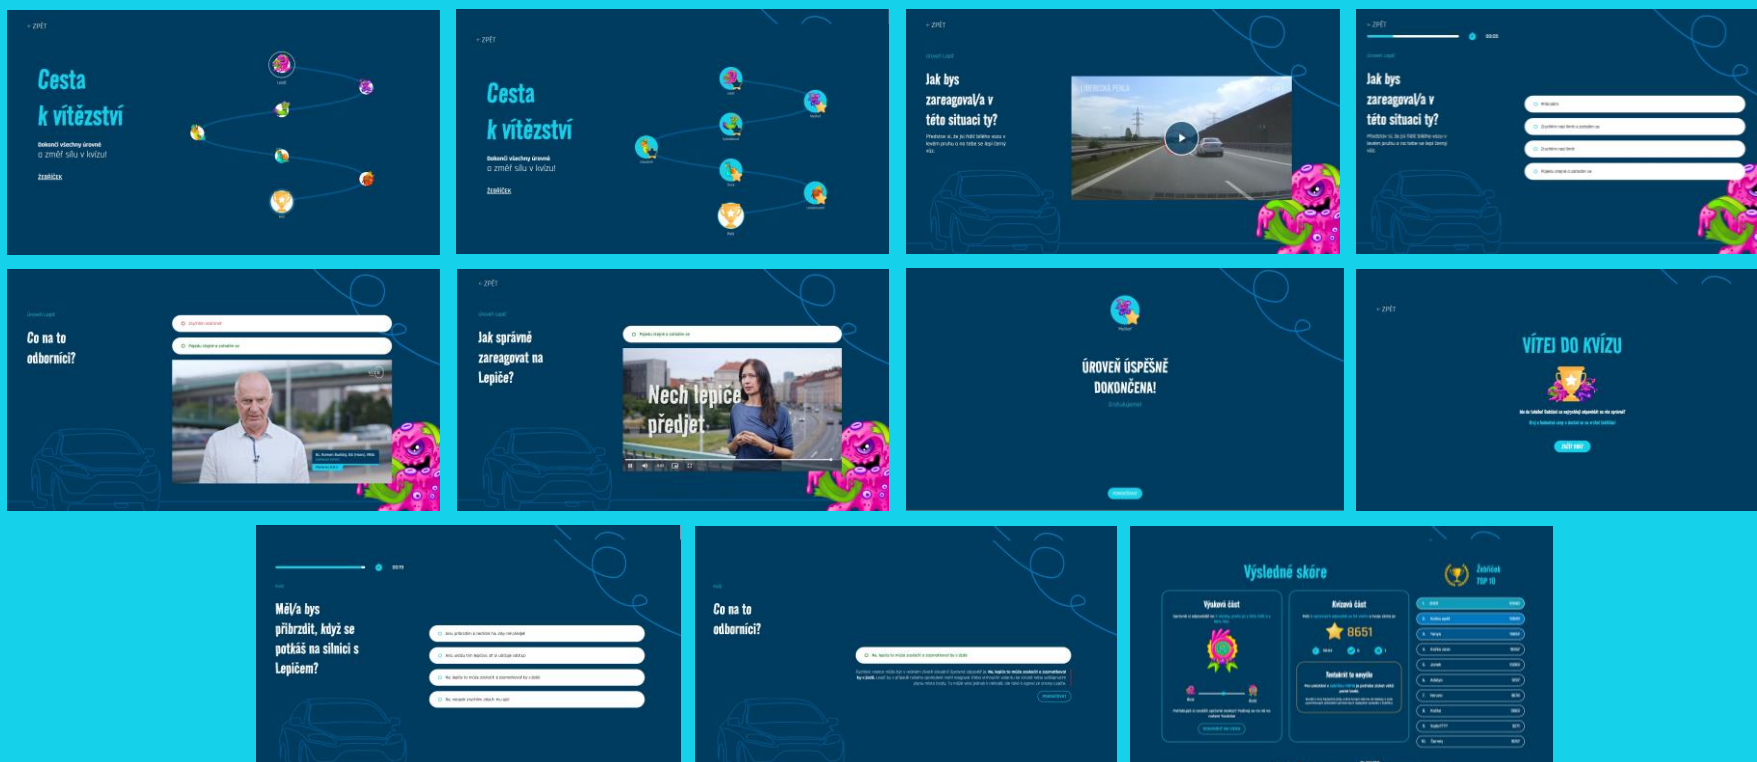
< ZPĚT

Cesta k vítězství

Dokonči všechny úrovně a změř sílu v kvízu!

ŽEBŘÍČEK

< ZPĚT

Cesta k vítězství

Dokonči všechny úrovně a změř sílu v kvízu!

ŽEBŘÍČEK

< ZPĚT

Jak bys zareagoval/a v této situaci ty?

Jak bys zareagoval/a v této situaci ty?

Co na to odborníci?

< ZPĚT

Jak správně zareagovat na Lepiče?

Nech lepiče předjet

ÚROVEŇ ÚSPĚŠNĚ DOKONČENA!

< ZPĚT

VÍTEJ DO KVÍZU

Měl/a bys přibrzdit, když se potkáš na silnici s Lepičem?

Co na to odborníci?

Výsledné skóre

Žebříček TOP 10

Výuková část

Kvízová část

8651

Zkoušet to nevyšlo